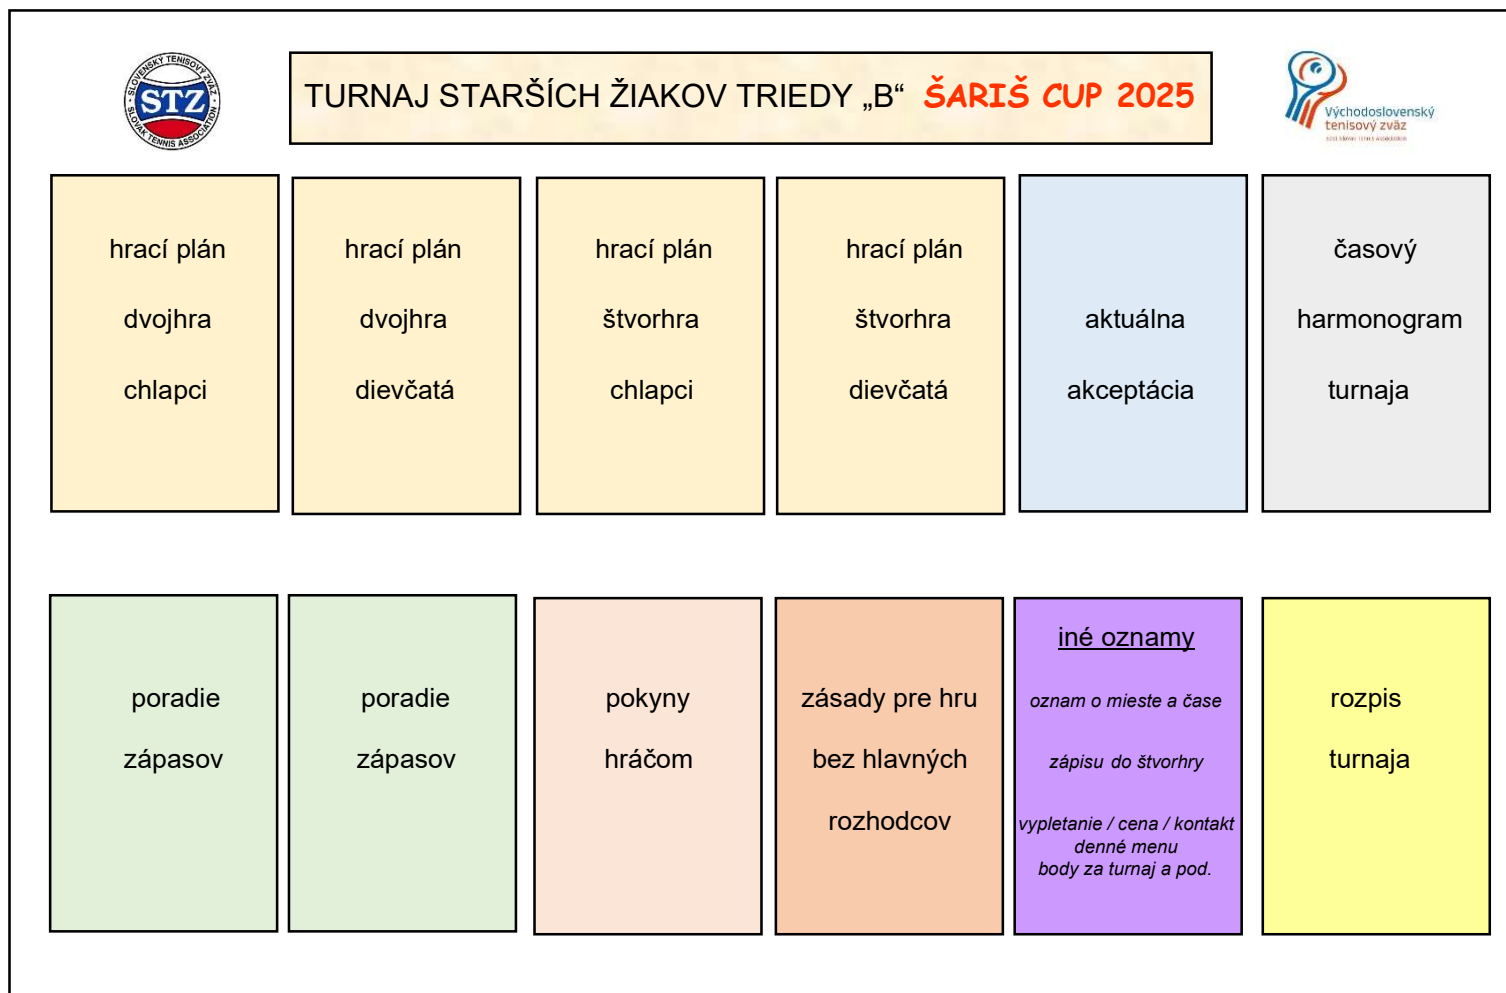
SLOVENSKÝ TENISOVÝ ZVÄZ STZ SLOVAK TENNIS ASSOCIATION

TURNAJ STARŠÍCH ŽIAKOV TRIEDY „B“ ŠARIŠ CUP 2025

Východoslovenský tenisový zväz

hrací plán

dvojhra

chlapci

hrací plán

dvojhra

dievčatá

hrací plán

štvorhra

chlapci

hrací plán

štvorhra

dievčatá

aktuálna

akceptácia

časový

harmonogram

turnaja

poradie

zápasov

poradie

zápasov

pokyny

hráčom

zásady pre hru

bez hlavných

rozhodcov

iné oznamy

oznam o mieste a čase

zápisu do štvorhry

vypletanie / cena / kontakt
denné menu
body za turnaj a pod.

rozpis

turnaja